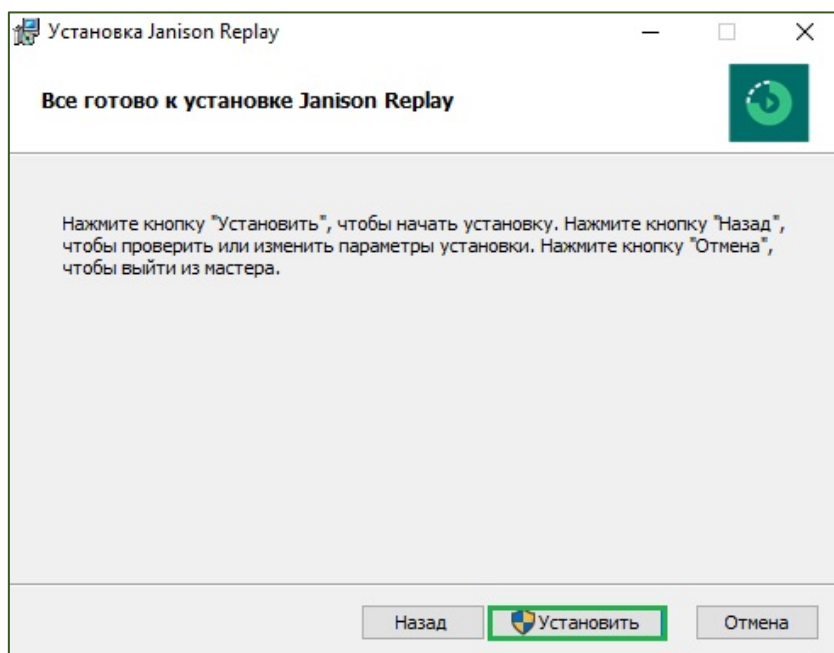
Установка Janison Replay

Все готово к установке Janison Replay

Нажмите кнопку "Установить", чтобы начать установку. Нажмите кнопку "Назад", чтобы проверить или изменить параметры установки. Нажмите кнопку "Отмена", чтобы выйти из мастера.

Назад

Установить

Отмена